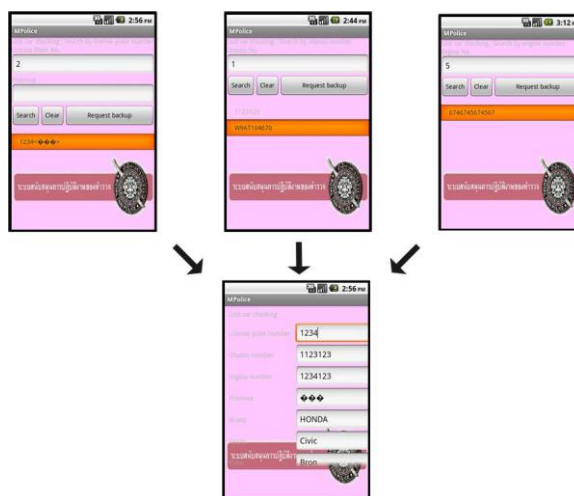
2:56 PM
MPolice
Unit car checking : Search by license plate number
License Plate No.
2
Province
Search
Clear
Request backup
1234 ◆◆◆

ระบบสนับสนุนการปฏิบัติงานของตำรวจ

2:44 PM
MPolice
Unit car checking : Search by chassis number
Chassis No.
1
Search
Clear
Request backup
1123123
W9AT194670

ระบบสนับสนุนการปฏิบัติงานของตำรวจ

3:12
MPolice
Unit car checking : Search by engine number
Engine No.
5
Search
Clear
Request backup
6746745674567

ระบบสนับสนุนการปฏิบัติงานของตำรวจ

2:56 PM
MPolice
Unit car checking
License plate number
1234
Chassis number
1123123
Engine number
1234123
Province
◆◆◆
Brand
HONDA
Civic
Bron
ระบบสนับสนุนการปฏิบัติงานของตำรวจ